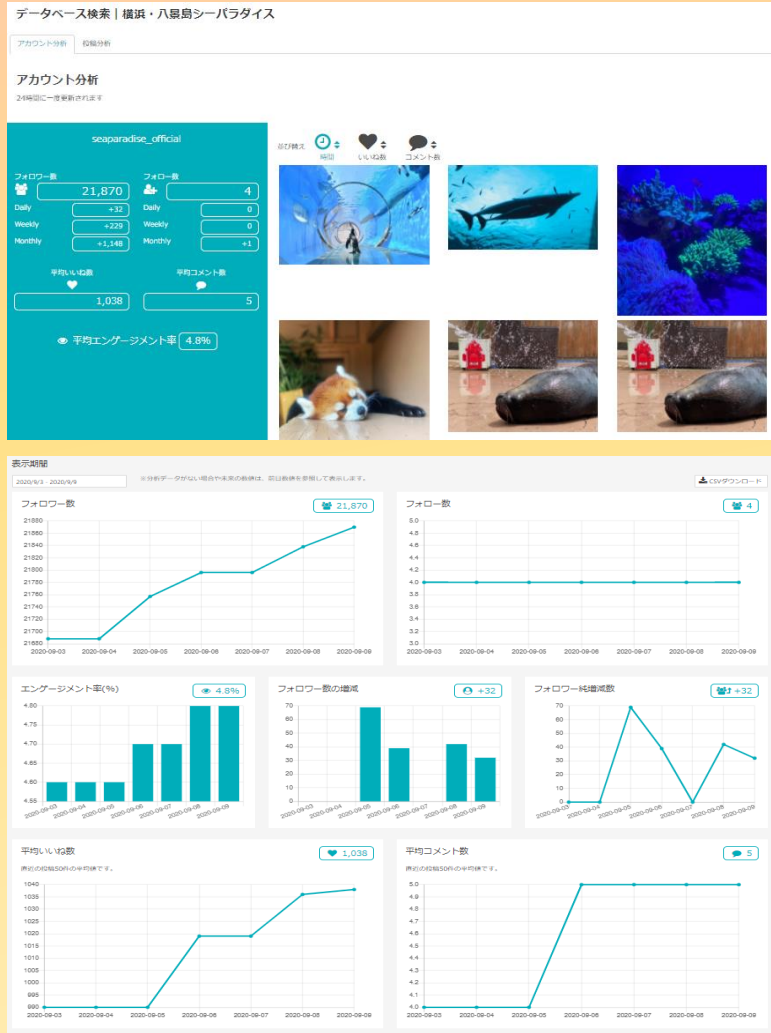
データベース検索｜横浜・八景島シーパラダイス

アカウント分析 投稿分析

アカウント分析

24時間に一度更新されます

seaparadise_official

フォロワー数 21,870
Daily +32
Weekly +229
Monthly +1,148

フォロー数 4
Daily 0
Weekly 0
Monthly +1

平均いいね数 1,038

平均コメント数 5

平均エンゲージメント率 4.8%

並び替え 時間 いいね数 コメント数

表示期間

2020/9/3 - 2020/9/9

※分析データがない場合や未来の数値は、前日数値を参照して表示します。

CSVダウンロード

フォロワー数 21,870

| 21880 | 21860 | 21840 | 21820 | 21800 | 21780 | 21760 | 21740 | 21720 | 21700 | 21680 |

2020-09-03 2020-09-04 2020-09-05 2020-09-06 2020-09-07 2020-09-08 2020-09-09

フォロー数 4

5.0 4.8 4.6 4.4 4.2 4.0 3.8 3.6 3.4 3.2 3.0

2020-09-03 2020-09-04 2020-09-05 2020-09-06 2020-09-07 2020-09-08 2020-09-09

エンゲージメント率(%) 4.8%

4.80 4.75 4.70 4.65 4.60 4.55

2020-09-03 2020-09-04 2020-09-05 2020-09-06 2020-09-07 2020-09-08 2020-09-09

フォロワー数の増減 +32

70 60 50 40 30 20 10 0

2020-09-03 2020-09-04 2020-09-05 2020-09-06 2020-09-07 2020-09-08 2020-09-09

フォロワー純増減数 +32

70 60 50 40 30 20 10 0

2020-09-03 2020-09-04 2020-09-05 2020-09-06 2020-09-07 2020-09-08 2020-09-09

平均いいね数 1,038

直近の投稿50件の平均値です。

1040 1035 1030 1025 1020 1015 1010 1005 1000 995 990

2020-09-03 2020-09-04 2020-09-05 2020-09-06 2020-09-07 2020-09-08 2020-09-09

平均コメント数 5

直近の投稿50件の平均値です。

5.0 4.9 4.8 4.7 4.6 4.5 4.4 4.3 4.2 4.1 4.0

2020-09-03 2020-09-04 2020-09-05 2020-09-06 2020-09-07 2020-09-08 2020-09-09